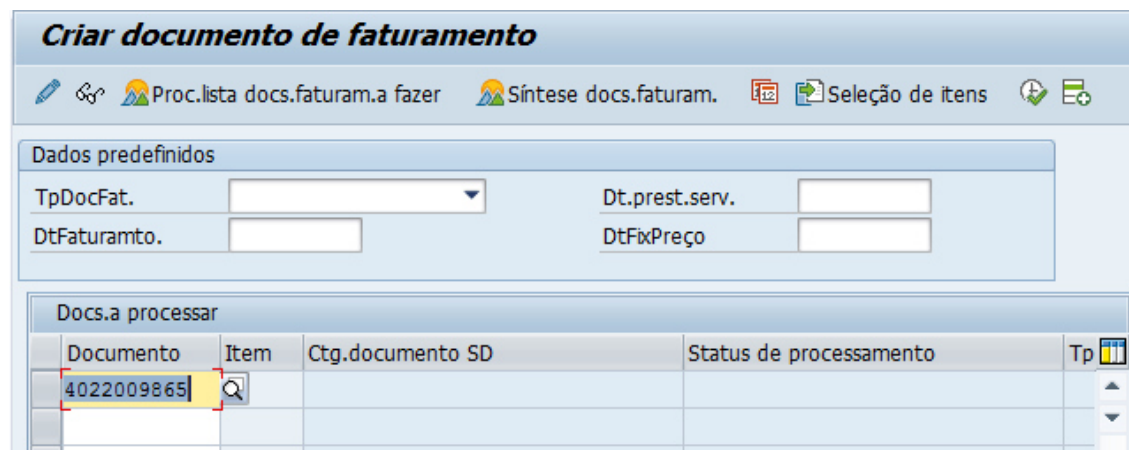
Criar documento de faturamento

Proc.lista docs.faturam.a fazer  Síntese docs.faturam.  Seleção de itens

Dados predefinidos

TpDocFat.
Dt.prest.serv.
DtFaturamto.
DtFixPreço

Docs.a processar

| Documento | Item | Ctg.documento SD | Status de processamento | Tp |
|---|---|---|---|---|
| 4022009865 | | | | |
| | | | | |